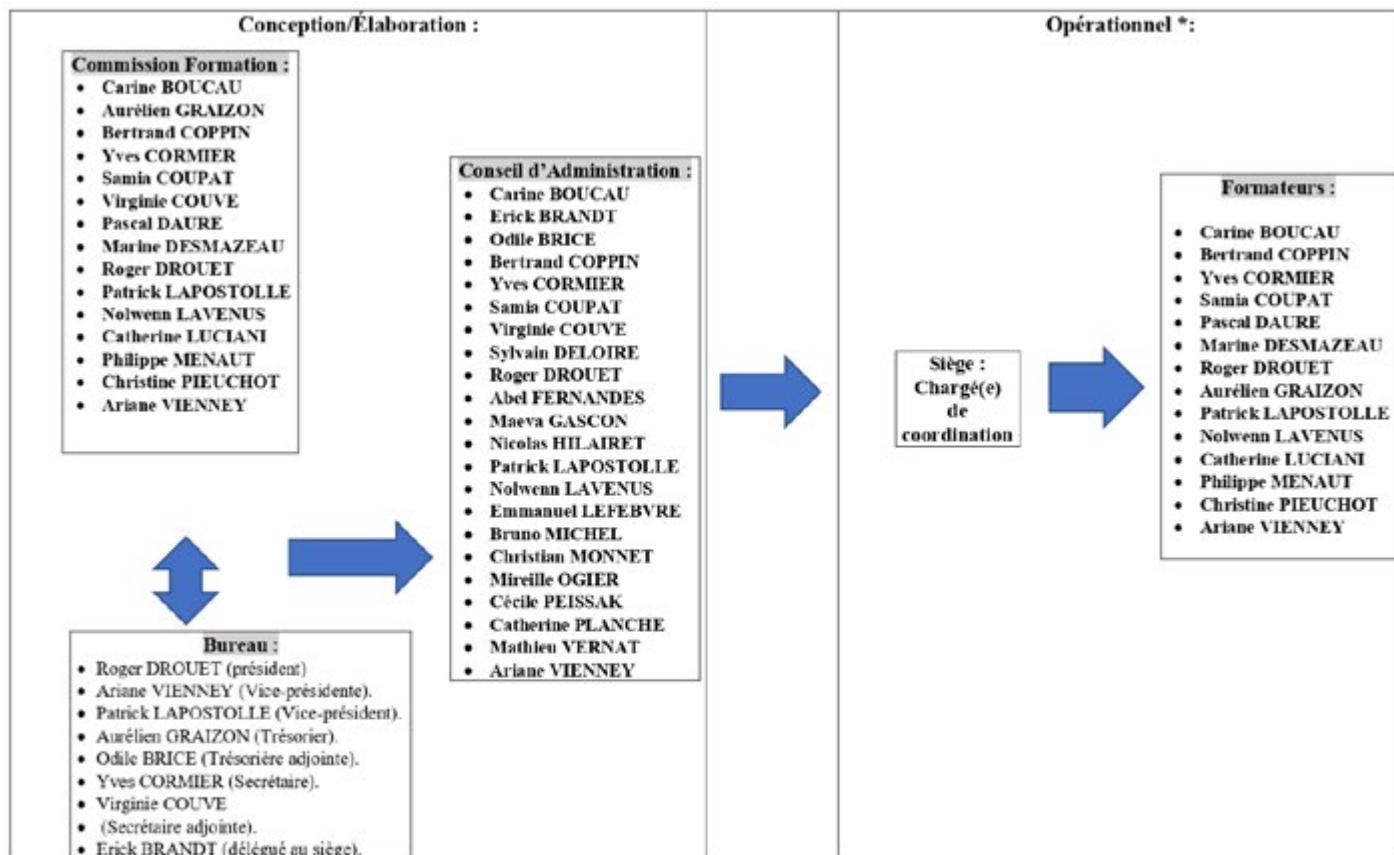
Conception/Élaboration :

Commission Formation :
- Carine BOUCAU
- Aurélien GRAIZON
- Bertrand COPPIN
- Yves CORMIER
- Samia COUPAT
- Virginie COUVE
- Pascal DAURE
- Marine DESMAZEAU
- Roger DROUET
- Patrick LAPOSTOLLE
- Nolwenn LAVENUS
- Catherine LUCIANI
- Philippe MENAUT
- Christine PIEUCHOT
- Ariane VIENNEY

Bureau :
- Roger DROUET (président)
- Ariane VIENNEY (Vice-présidente).
- Patrick LAPOSTOLLE (Vice-président).
- Aurélien GRAIZON (Trésorier).
- Odile BRICE (Trésorière adjointe).
- Yves CORMIER (Secrétaire).
- Virginie COUVE
- (Secrétaire adjointe).
- Erick BRANDT (délégué au siège).

Conseil d'Administration :
- Carine BOUCAU
- Erick BRANDT
- Odile BRICE
- Bertrand COPPIN
- Yves CORMIER
- Samia COUPAT
- Virginie COUVE
- Sylvain DELOIRE
- Roger DROUET
- Abel FERNANDES
- Maeva GASCON
- Nicolas HILAIRET
- Patrick LAPOSTOLLE
- Nolwenn LAVENUS
- Emmanuel LEFEBVRE
- Bruno MICHEL
- Christian MONNET
- Mireille OGIER
- Cécile PEISSAK
- Catherine PLANCHE
- Mathieu VERNAT
- Ariane VIENNEY

Opérationnel *:

Siège : Chargé(e) de coordination

Formateurs :
- Carine BOUCAU
- Bertrand COPPIN
- Yves CORMIER
- Samia COUPAT
- Pascal DAURE
- Marine DESMAZEAU
- Roger DROUET
- Aurélien GRAIZON
- Patrick LAPOSTOLLE
- Nolwenn LAVENUS
- Catherine LUCIANI
- Philippe MENAUT
- Christine PIEUCHOT
- Ariane VIENNEY